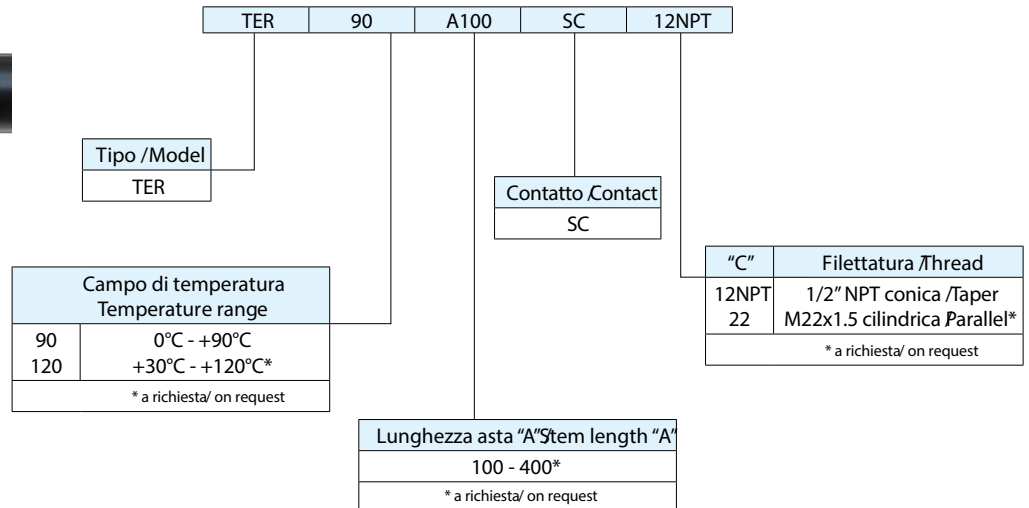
| TER | 90 | A100 | SC | 12NPT |
|---|---|---|---|---|

| Tipo /Model |
|---|
| TER |

| Contatto /Contact |
|---|
| SC |

| "C" | Filettatura /Thread |
|---|---|
| 12NPT<br>22 | 1/2" NPT conica /Taper<br>M22x1.5 cilindrica /Parallel* |

* a richiesta/ on request

| Campo di temperatura<br>Temperature range | |
|---|---|
| 90<br>120 | 0°C - +90°C<br>+30°C - +120°C* |

* a richiesta/ on request

| Lunghezza asta "A"/Stem length "A" |
|---|
| 100 - 400* |

* a richiesta/ on request